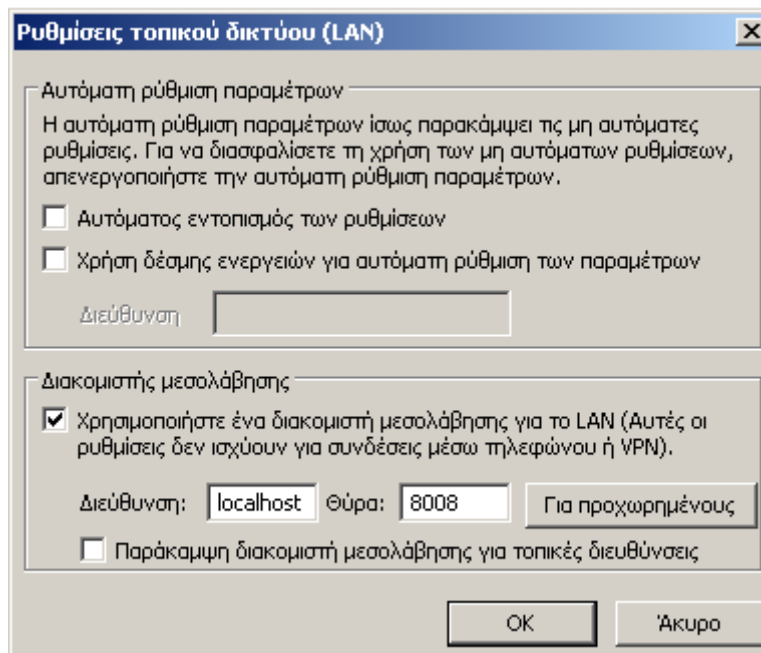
Ρυθμίσεις τοπικού δικτύου (LAN)

Αυτόματη ρύθμιση παραμέτρων

Η αυτόματη ρύθμιση παραμέτρων ίσως παρακάμψει τις μη αυτόματες ρυθμίσεις. Για να διασφαλίσετε τη χρήση των μη αυτόματων ρυθμίσεων, απενεργοποιήστε την αυτόματη ρύθμιση παραμέτρων.

Αυτόματος εντοπισμός των ρυθμίσεων

Χρήση δέσμης ενεργειών για αυτόματη ρύθμιση των παραμέτρων

Διεύθυνση

Διακομιστής μεσολάβησης

Χρησιμοποιήστε ένα διακομιστή μεσολάβησης για το LAN (Αυτές οι ρυθμίσεις δεν ισχύουν για συνδέσεις μέσω τηλεφώνου ή VPN).

Διεύθυνση: localhost Θύρα: 8008 Για προχωρημένους

Παράκαμψη διακομιστή μεσολάβησης για τοπικές διευθύνσεις

OK Άκυρο